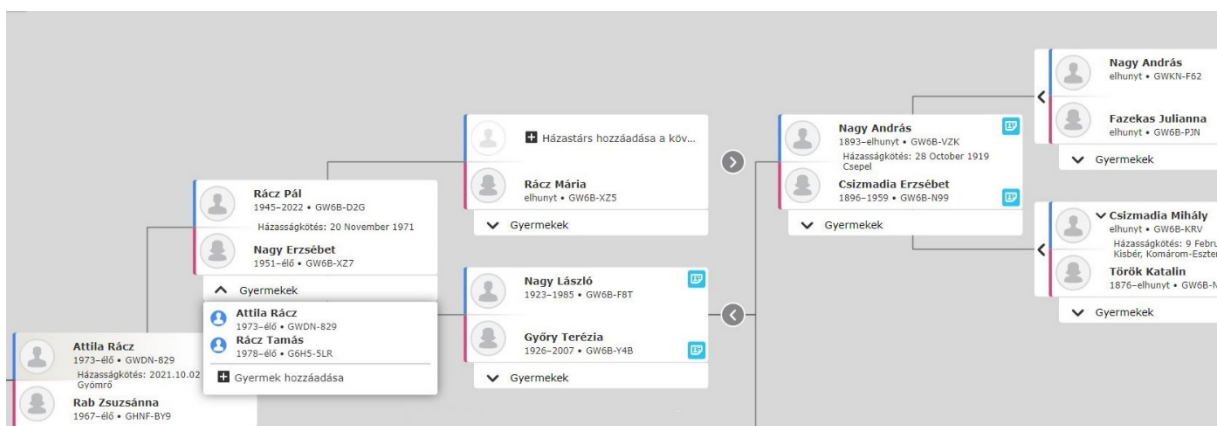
Nagy András
elhunyt • GWKN-F62

Fazekas Julianna
elhunyt • GW6B-PJN

Gyermekek

Házastárs hozzáadása a köv...

Rácz Mária
elhunyt • GW6B-XZ5

Gyermekek

Nagy András
1893–elhunyt • GW6B-VZK
Házasságkötés: 28 October 1919
Csepel

Csizmadia Erzsébet
1896–1959 • GW6B-N99

Gyermekek

Csizmadia Mihály
elhunyt • GW6B-KRV
Házasságkötés: 9 Febru
Kisbér, Komárom-Eszter

Török Katalin
1876–elhunyt • GW6B-

Gyermekek

Rácz Pál
1945–2022 • GW6B-D2G
Házasságkötés: 20 November 1971

Nagy Erzsébet
1951–élő • GW6B-XZ7

Gyermekek

Attila Rácz
1973–élő • GWDN-829

Rácz Tamás
1978–élő • G6H5-5LR

Gyermek hozzáadása

Nagy László
1923–1985 • GW6B-F8T

Győry Terézia
1926–2007 • GW6B-Y4B

Gyermekek

Attila Rácz
1973–élő • GWDN-829
Házasságkötés: 2021.10.02
Gyömrő

Rab Zsuzsánna
1967–élő • GHNF-BY9